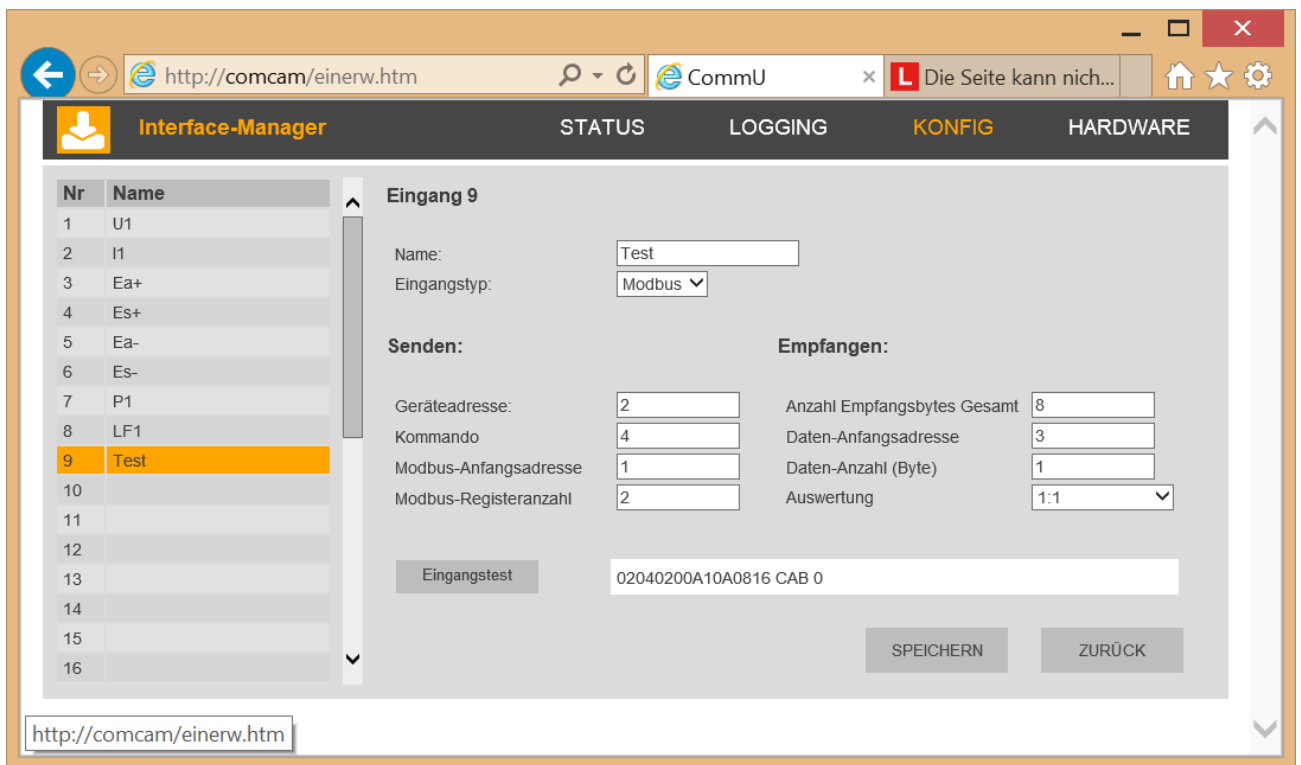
http://comcam/einerw.htm

CommU

Die Seite kann nich...

Interface-Manager

STATUS LOGGING KONFIG HARDWARE

| Nr | Name |
|---|---|
| 1 | U1 |
| 2 | I1 |
| 3 | Ea+ |
| 4 | Es+ |
| 5 | Ea- |
| 6 | Es- |
| 7 | P1 |
| 8 | LF1 |
| 9 | Test |
| 10 | |
| 11 | |
| 12 | |
| 13 | |
| 14 | |
| 15 | |
| 16 | |

Eingang 9

Name: Test

Eingangstyp: Modbus

Senden:

Geräteadresse: 2

Kommando: 4

Modbus-Anfangsadresse: 1

Modbus-Registeranzahl: 2

Empfangen:

Anzahl Empfangsbytes Gesamt: 8

Daten-Anfangsadresse: 3

Daten-Anzahl (Byte): 1

Auswertung: 1:1

Eingangstest

02040200A10A0816 CAB 0

SPEICHERN

ZURÜCK

http://comcam/einerw.htm